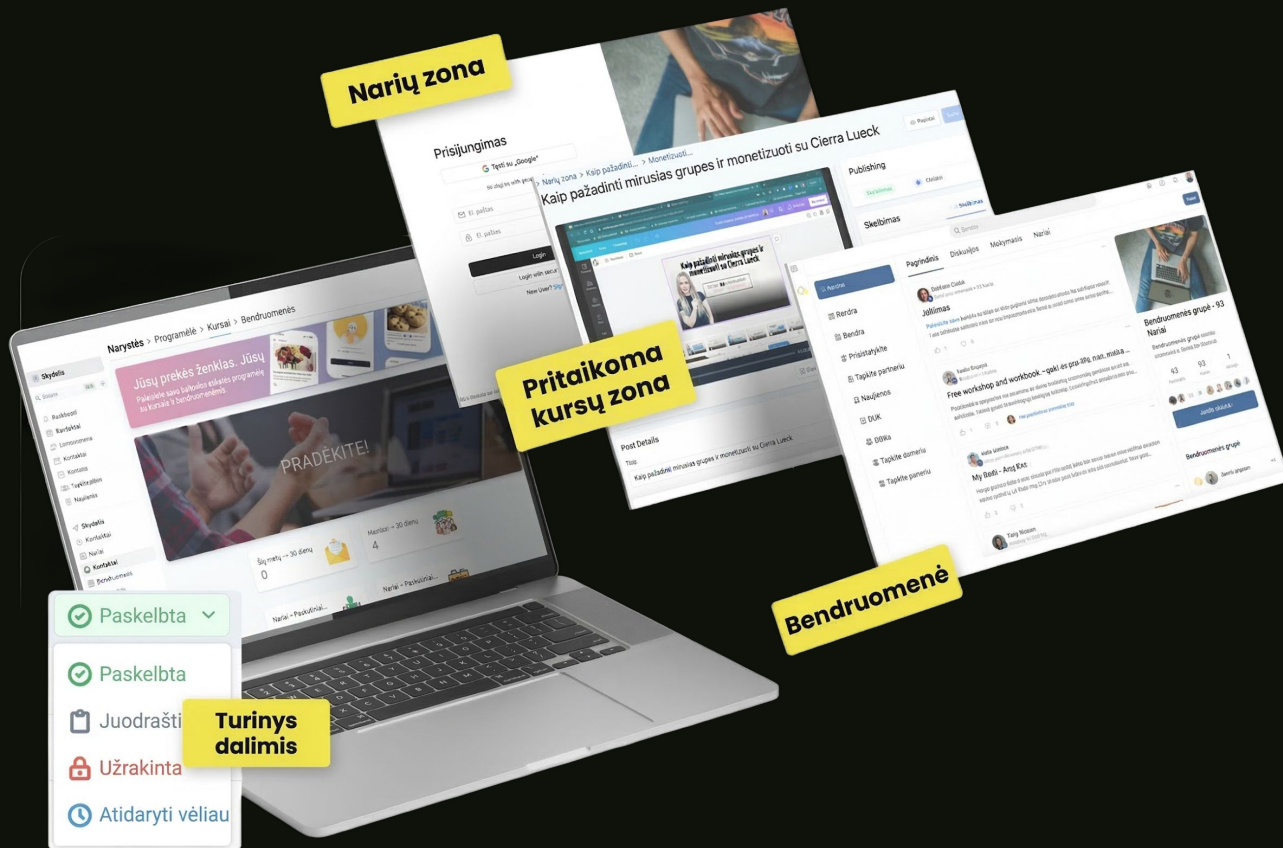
Narių zona

Prisijungimas

Tęsti su „Google"

El. paštas

El. paštas

Login

Login with secur

New User? Sig

Narių zona > Kaip pažadinti... > Monetizuoti...

Kaip pažadinti mirusias grupes ir monetizuoti su Cierra Lueck

Kaip pažadinti mirusias grupes ir monetizuoti su Cierra Lueck

Publishing

Skelbimas

Post Details

Kaip pažadinti mirusias grupes ir monetizuoti su Cierra Lueck

Pritaikoma kursų zona

Pagrindinis Diskusijos Mokymasis Nariai

Rerdra

Bendra

Prisistatykite

Tapkite partneriu

Naujienos

DUK

Tapkite domeriu

Tapkite pameriu

Jolitimas

Free workshop and workbook - gok! es prie IPg, nan, miska ...

My Bedi - Anq Kat

Bendruomenės grupė - 93 Nariai

43 93 1

Bendruomenės grupė

Bendruomenė

Narystės > Programėlė > Kursai > Bendruomenės

Skydelis

Jūsų prekės ženklas. Jūsų

Paleiskite savo baltojo etiketės programėlę su kursais ir bendruomenėmis

PRADĖKITE!

Šių metų → 30 dienų 0

Mėnesio → 30 dienų 4

Skydelis

Kontaktai

Nariai

Kontaktai

Bendruomenės

Paskelbta

Paskelbta

Juodrašti

Užrakinta

Atidaryti vėliau

Turinys dalimis